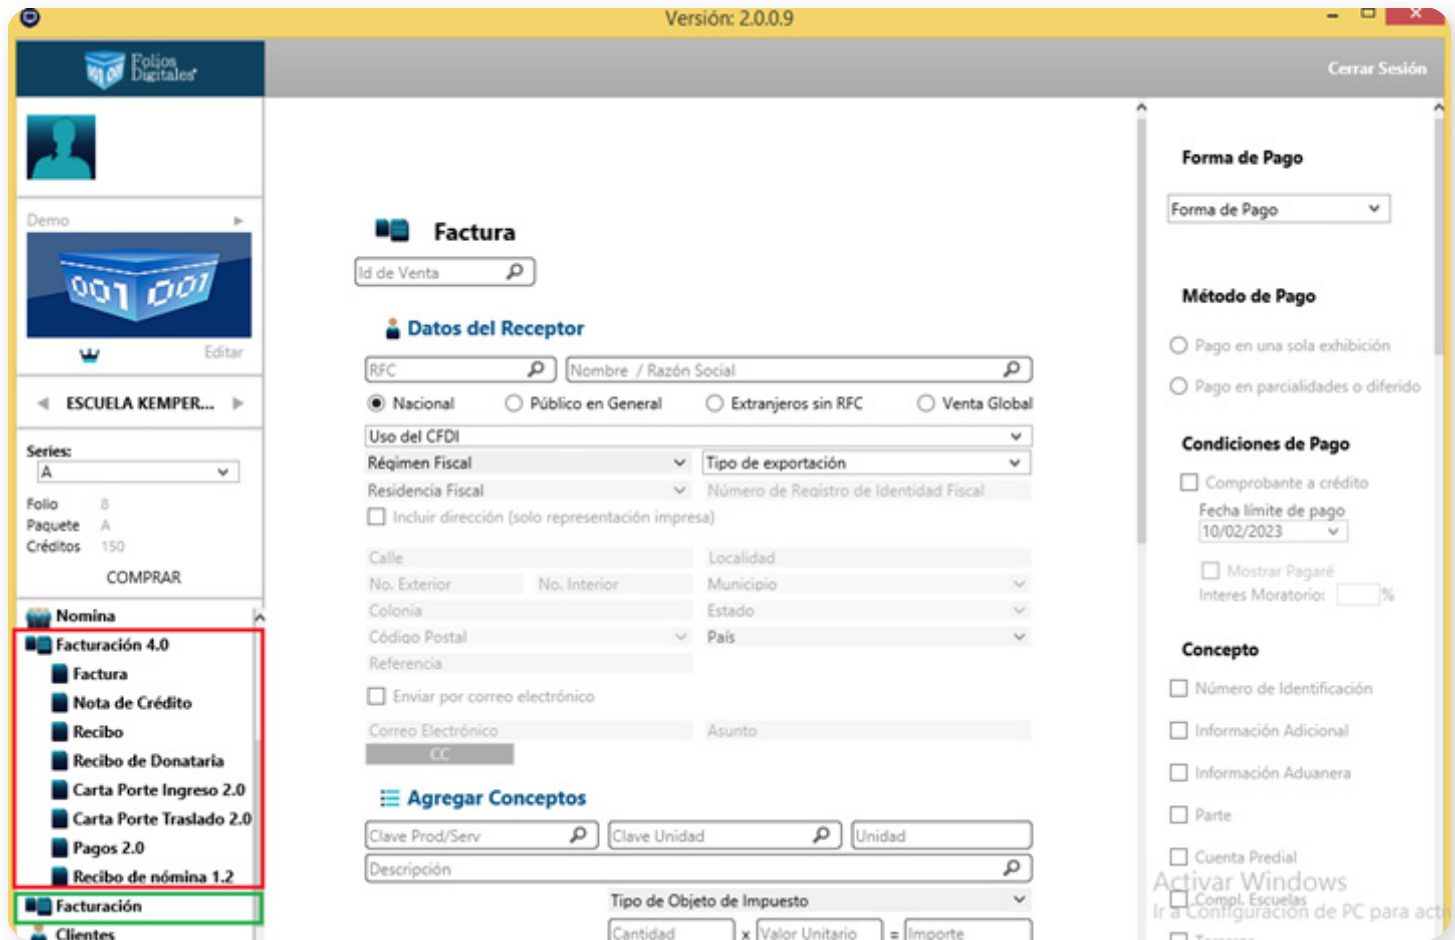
Versión: 2.0.0.9

Folios Digitales

Cerrar Sesión

Demo

Editar

ESCUELA KEMPER...

Series:
A

Folio 8
Paquete A
Créditos 150

COMPRAR

Nomina
Facturación 4.0
Factura
Nota de Crédito
Recibo
Recibo de Donataria
Carta Porte Ingreso 2.0
Carta Porte Traslado 2.0
Pagos 2.0
Recibo de nómina 1.2
Facturación
Clientes

Factura

Id de Venta

Datos del Receptor

RFC
Nombre / Razón Social

Nacional
Público en General
Extranjeros sin RFC
Venta Global

Uso del CFDI
Régimen Fiscal
Tipo de exportación
Residencia Fiscal
Número de Registro de Identidad Fiscal
Incluir dirección (solo representación impresa)

Calle
Localidad
No. Exterior
No. Interior
Municipio
Colonia
Estado
Código Postal
País
Referencia

Enviar por correo electrónico

Correo Electrónico
Asunto
CC

Agregar Conceptos

Clave Prod/Serv
Clave Unidad
Unidad
Descripción
Tipo de Objeto de Impuesto
Cantidad
x Valor Unitario
= Importe

Forma de Pago

Forma de Pago

Método de Pago

Pago en una sola exhibición
Pago en parcialidades o diferido

Condiciones de Pago

Comprobante a crédito
Fecha límite de pago
10/02/2023
Mostrar Pagaré
Interes Moratorio: %

Concepto

Número de Identificación
Información Adicional
Información Aduanera
Parte
Cuenta Predial
Compl. Escuelas

Activar Windows
Ir a Configuración de PC para act